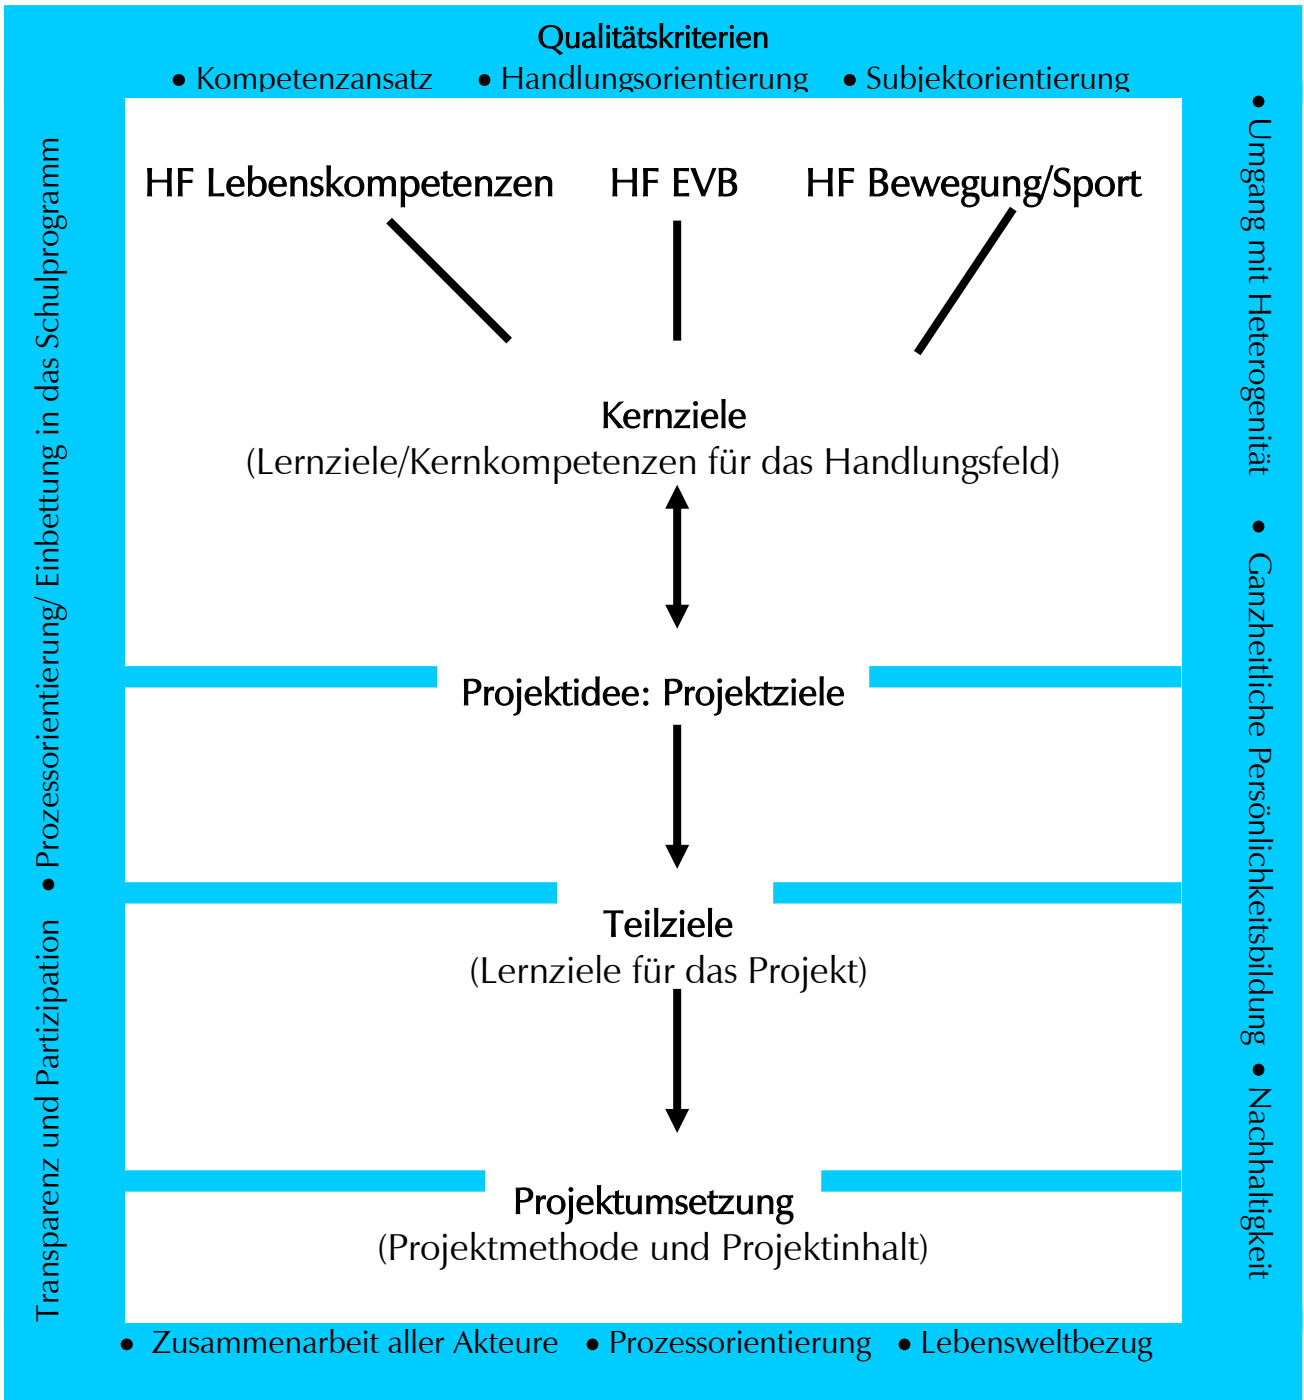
Qualitätskriterien

• Kompetenzansatz • Handlungsorientierung • Subjektorientierung

• Umgang mit Heterogenität • Ganzheitliche Persönlichkeitsbildung • Nachhaltigkeit

HF Lebenskompetenzen HF EVB HF Bewegung/Sport

Kernziele
(Lernziele/Kernkompetenzen für das Handlungsfeld)

Projektidee: Projektziele

Teilziele
(Lernziele für das Projekt)

Projektumsetzung
(Projektmethode und Projektinhalt)

• Zusammenarbeit aller Akteure • Prozessorientierung • Lebensweltbezug

Transparenz und Partizipation • Prozessorientierung/ Einbettung in das Schulprogramm